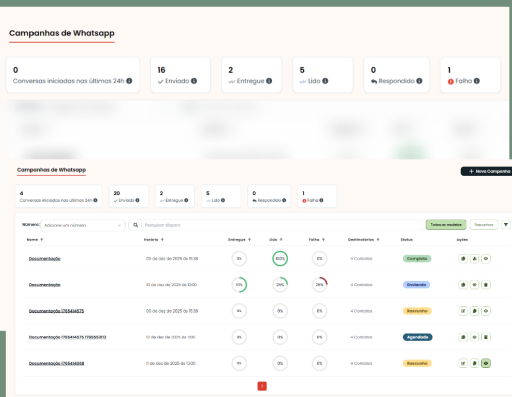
Campanhas de Whatsapp

0
Conversas iniciadas nas últimas 24h

16
Enviado

2
Entregue

5
Lido

0
Respondido

1
Falha

Campanhas de Whatsapp

+ Nova Campanha

4
Conversas iniciadas nas últimas 24h

20
Enviado

2
Entregue

5
Lido

0
Respondido

1
Falha

Número: Adicione um número

Pesquisar disparo

Todos os modelos

Rascunho

| Nome | Horário | Entregue | Lido | Falha | Destinatários | Status | Ações |
|---|---|---|---|---|---|---|---|
| Documentação | 05 de dez de 2025 às 15:38 | 0% | 100% | 0% | 4 Contatos | Completo | |
| Documentação | 10 de dez de 2025 às 13:00 | 50% | 25% | 25% | 4 Contatos | Enviando | |
| Documentação 1765414575 | 05 de dez de 2025 às 15:38 | 0% | 0% | 0% | 4 Contatos | Rascunho | |
| Documentação 1765414575 1765552813 | 12 de dez de 2025 às 14:10 | 0% | 0% | 0% | 4 Contatos | Agendado | |
| Documentação 1765414558 | 11 de dez de 2025 às 13:00 | 0% | 0% | 0% | 4 Contatos | Rascunho | |

1